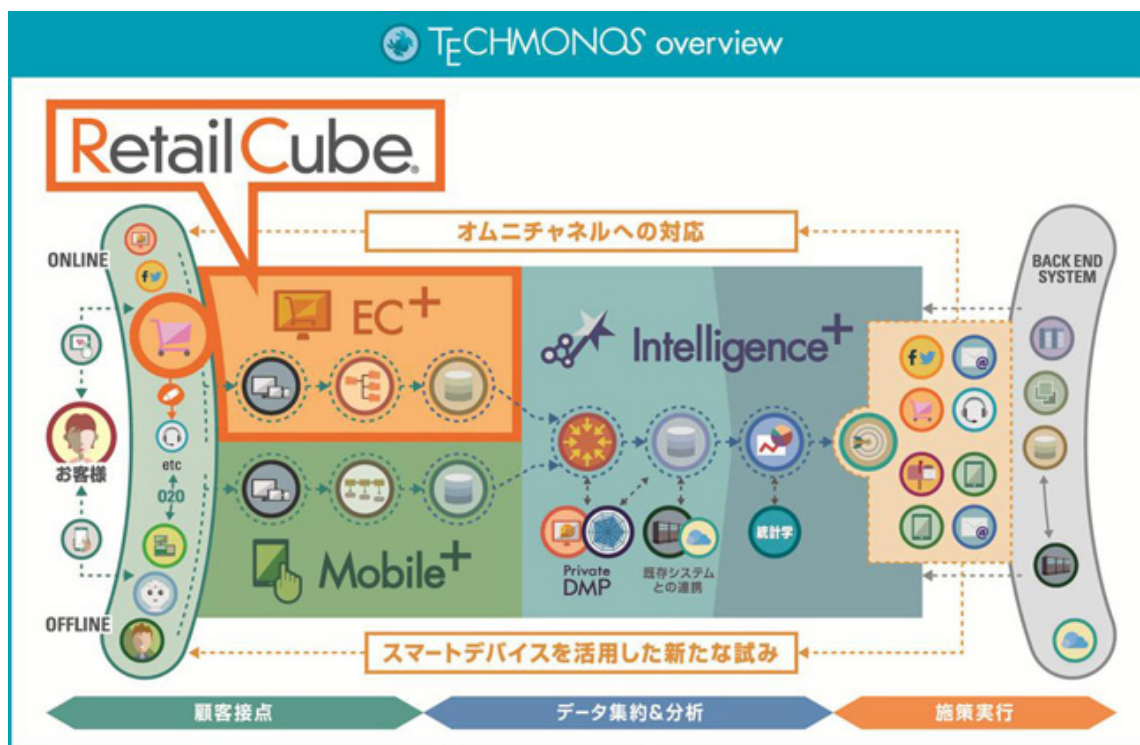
TECHMONOS overview

RetailCube

オムニチャネルへの対応

ONLINE

お客様

etc

O2O

OFFLINE

EC+

Intelligence+

Mobile+

Private DMP

既存システムとの連携

統計学

BACK END SYSTEM

スマートデバイスを活用した新たな試み

顧客接点

データ集約&分析

施策実行